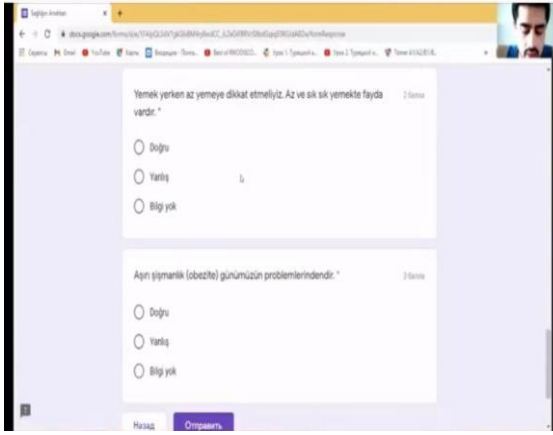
Sağlığın Anahtarı

docs.google.com/forms/

Yemek yerken az yemeye dikkat etmeliyiz. Az ve sık sık yemekte fayda vardır. *

2 балла

Doğru

Yanlış

Bilgi yok

Aşırı şişmanlık (obezite) günümüzün problemlerindendir. *

2 балла

Doğru

Yanlış

Bilgi yok

Назад

Отправить